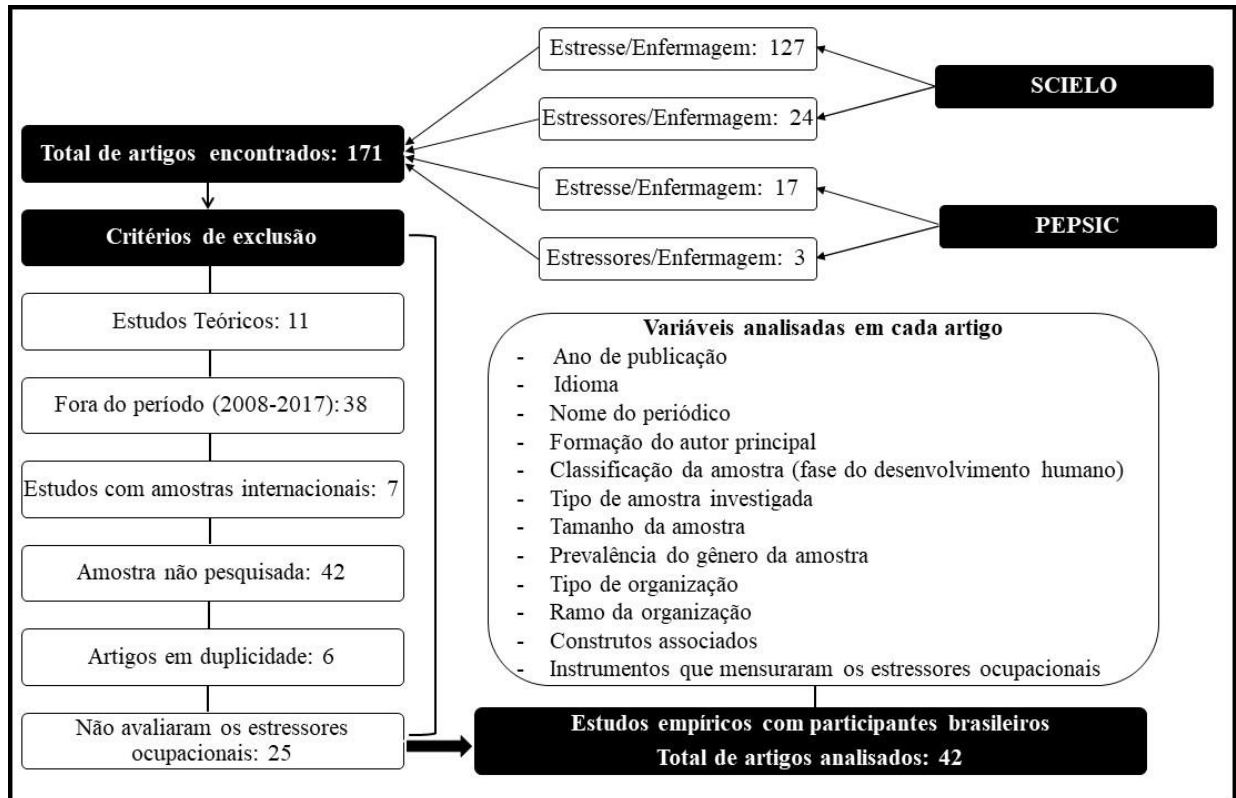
Estresse/Enfermagem: 127

SCIELO

Estressores/Enfermagem: 24

Total de artigos encontrados: 171

Estresse/Enfermagem: 17

PEPSIC

Critérios de exclusão

Estressores/Enfermagem: 3

Estudos Teóricos: 11

Fora do período (2008-2017): 38

Estudos com amostras internacionais: 7

Amostra não pesquisada: 42

Artigos em duplicidade: 6

Não avaliaram os estressores ocupacionais: 25

Variáveis analisadas em cada artigo
- Ano de publicação
- Idioma
- Nome do periódico
- Formação do autor principal
- Classificação da amostra (fase do desenvolvimento humano)
- Tipo de amostra investigada
- Tamanho da amostra
- Prevalência do gênero da amostra
- Tipo de organização
- Ramo da organização
- Construtos associados
- Instrumentos que mensuraram os estressores ocupacionais

Estudos empíricos com participantes brasileiros
Total de artigos analisados: 42